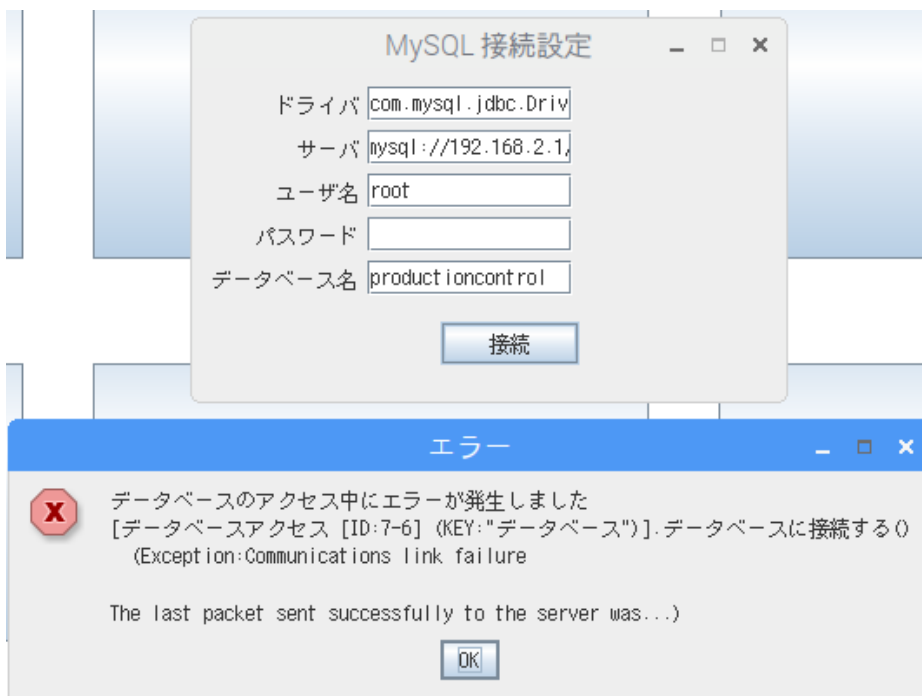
MySQL 接続設定

ドライバ com.mysql.jdbc.Driv
サーバ mysql://192.168.2.1/
ユーザ名 root
パスワード
データベース名 productioncontrol

接続

エラー

データベースのアクセス中にエラーが発生しました
[データベースアクセス [ID:7-6] (KEY:"データベース")].データベースに接続する()
(Exception:Communications link failure

The last packet sent successfully to the server was...)

OK